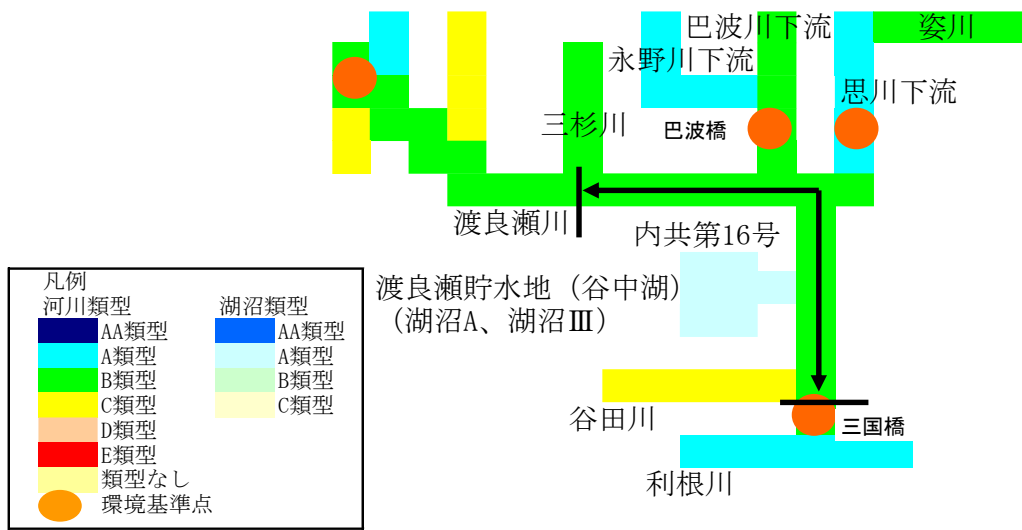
巴波川下流

姿川

永野川下流

思川下流

三杉川

巴波橋

渡良瀬川

内共第16号

渡良瀬貯水地（谷中湖）
（湖沼A、湖沼Ⅲ）

谷田川

三国橋

利根川

凡例
河川類型
AA類型
A類型
B類型
C類型
D類型
E類型
類型なし
環境基準点

湖沼類型
AA類型
A類型
B類型
C類型